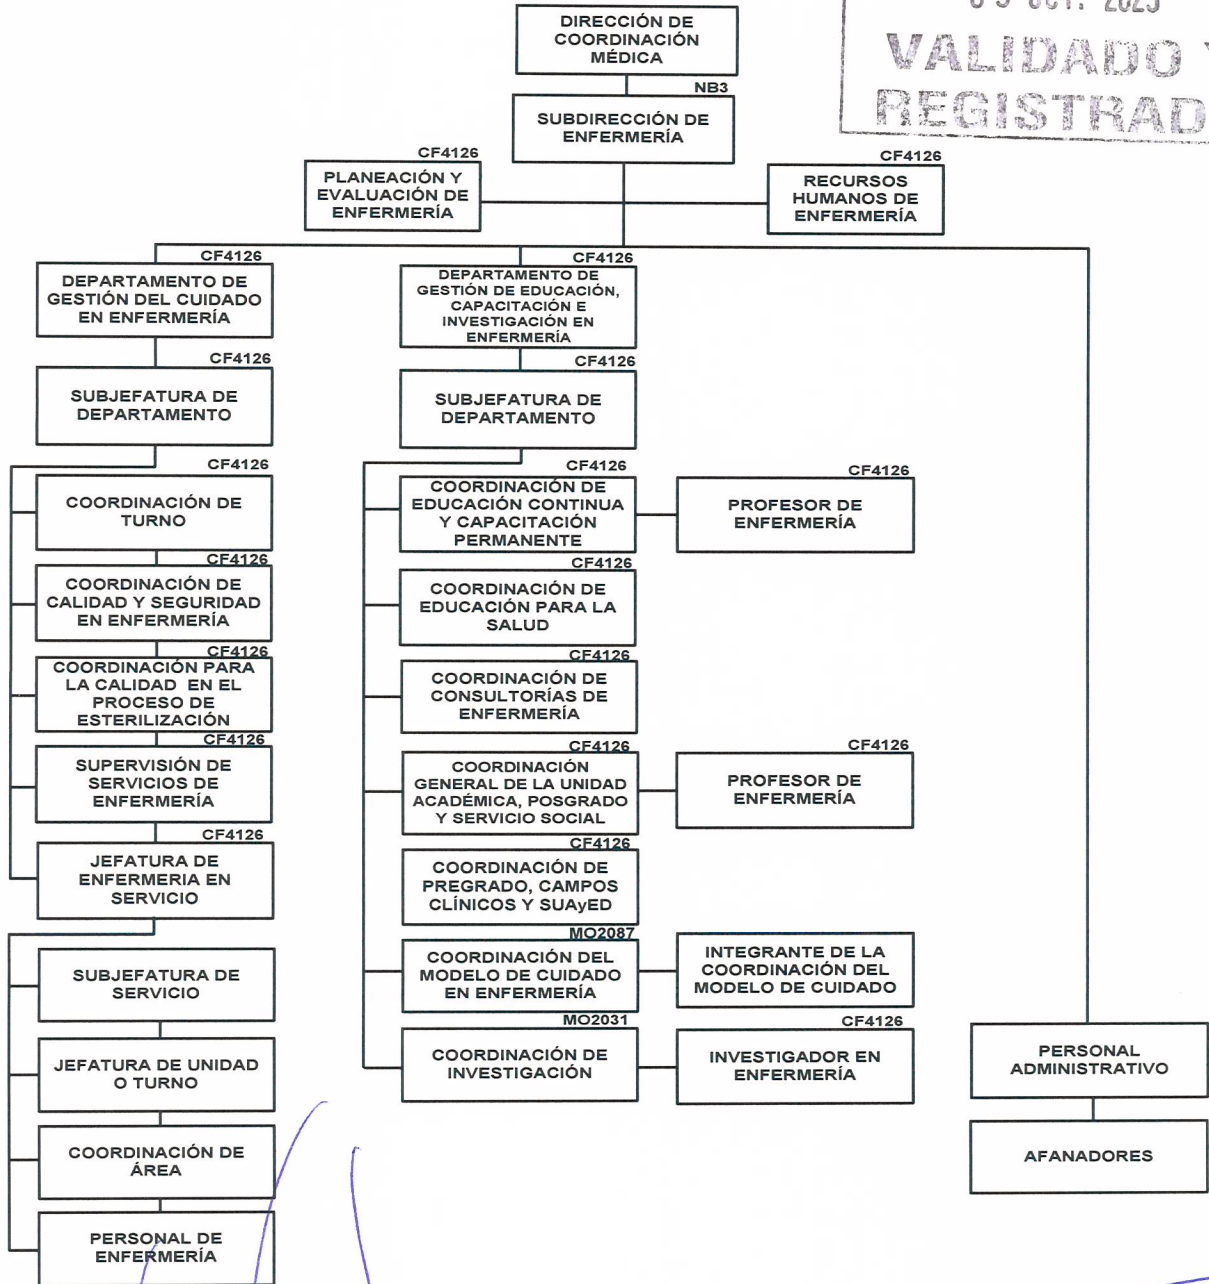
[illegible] OCT. 2023
VALIDADO Y
REGISTRAD

DIRECCIÓN DE COORDINACIÓN MÉDICA

NB3
SUBDIRECCIÓN DE ENFERMERÍA

CF4126
PLANEACIÓN Y EVALUACIÓN DE ENFERMERÍA

CF4126
RECURSOS HUMANOS DE ENFERMERÍA

CF4126
DEPARTAMENTO DE GESTIÓN DEL CUIDADO EN ENFERMERÍA

CF4126
SUBJEFATURA DE DEPARTAMENTO

CF4126
COORDINACIÓN DE TURNO

CF4126
COORDINACIÓN DE CALIDAD Y SEGURIDAD EN ENFERMERÍA

CF4126
COORDINACIÓN PARA LA CALIDAD EN EL PROCESO DE ESTERILIZACIÓN

CF4126
SUPERVISIÓN DE SERVICIOS DE ENFERMERÍA

CF4126
JEFATURA DE ENFERMERIA EN SERVICIO

SUBJEFATURA DE SERVICIO

JEFATURA DE UNIDAD O TURNO

COORDINACIÓN DE ÁREA

PERSONAL DE ENFERMERÍA

CF4126
DEPARTAMENTO DE GESTIÓN DE EDUCACIÓN, CAPACITACIÓN E INVESTIGACIÓN EN ENFERMERÍA

CF4126
SUBJEFATURA DE DEPARTAMENTO

CF4126
COORDINACIÓN DE EDUCACIÓN CONTINUA Y CAPACITACIÓN PERMANENTE

CF4126
PROFESOR DE ENFERMERÍA

CF4126
COORDINACIÓN DE EDUCACIÓN PARA LA SALUD

CF4126
COORDINACIÓN DE CONSULTORÍAS DE ENFERMERÍA

CF4126
COORDINACIÓN GENERAL DE LA UNIDAD ACADÉMICA, POSGRADO Y SERVICIO SOCIAL

CF4126
PROFESOR DE ENFERMERÍA

CF4126
COORDINACIÓN DE PREGRADO, CAMPOS CLÍNICOS Y SUAyED

MO2087
COORDINACIÓN DEL MODELO DE CUIDADO EN ENFERMERÍA

INTEGRANTE DE LA COORDINACIÓN DEL MODELO DE CUIDADO

MO2031
COORDINACIÓN DE INVESTIGACIÓN

CF4126
INVESTIGADOR EN ENFERMERÍA

PERSONAL ADMINISTRATIVO

AFANADORES